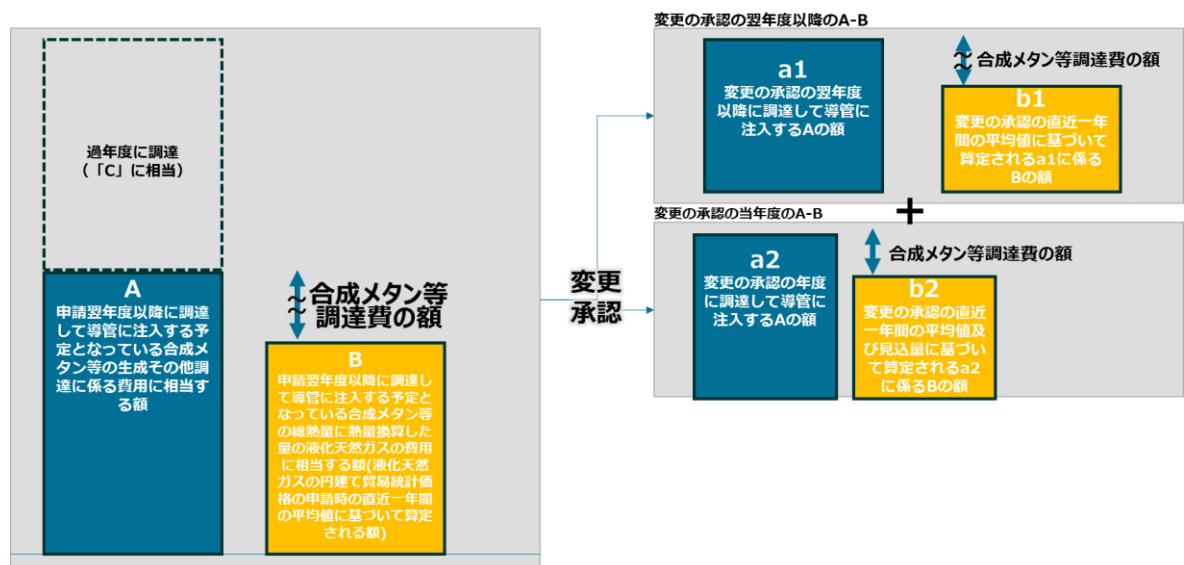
過年度に調達
（「C」に相当）

A
申請翌年度以降に調達して導管に注入する予定となっている合成メタン等の生成その他調達に係る費用に相当する額

合成メタン等調達費の額

B
申請翌年度以降に調達して導管に注入する予定となっている合成メタン等の総熱量に熱量換算した量の液化天然ガスの費用に相当する額(液化天然ガスの円建て貿易統計価格の申請時の直近一年間の平均値に基づいて算定される額)

変更承認

変更の承認の翌年度以降のA-B

a1
変更の承認の翌年度以降に調達して導管に注入するAの額

合成メタン等調達費の額

b1
変更の承認の直近一年間の平均値に基づいて算定されるa1に係るBの額

+

変更の承認の当年度のA-B

a2
変更の承認の年度に調達して導管に注入するAの額

合成メタン等調達費の額

b2
変更の承認の直近一年間の平均値及び見込量に基づいて算定されるa2に係るBの額